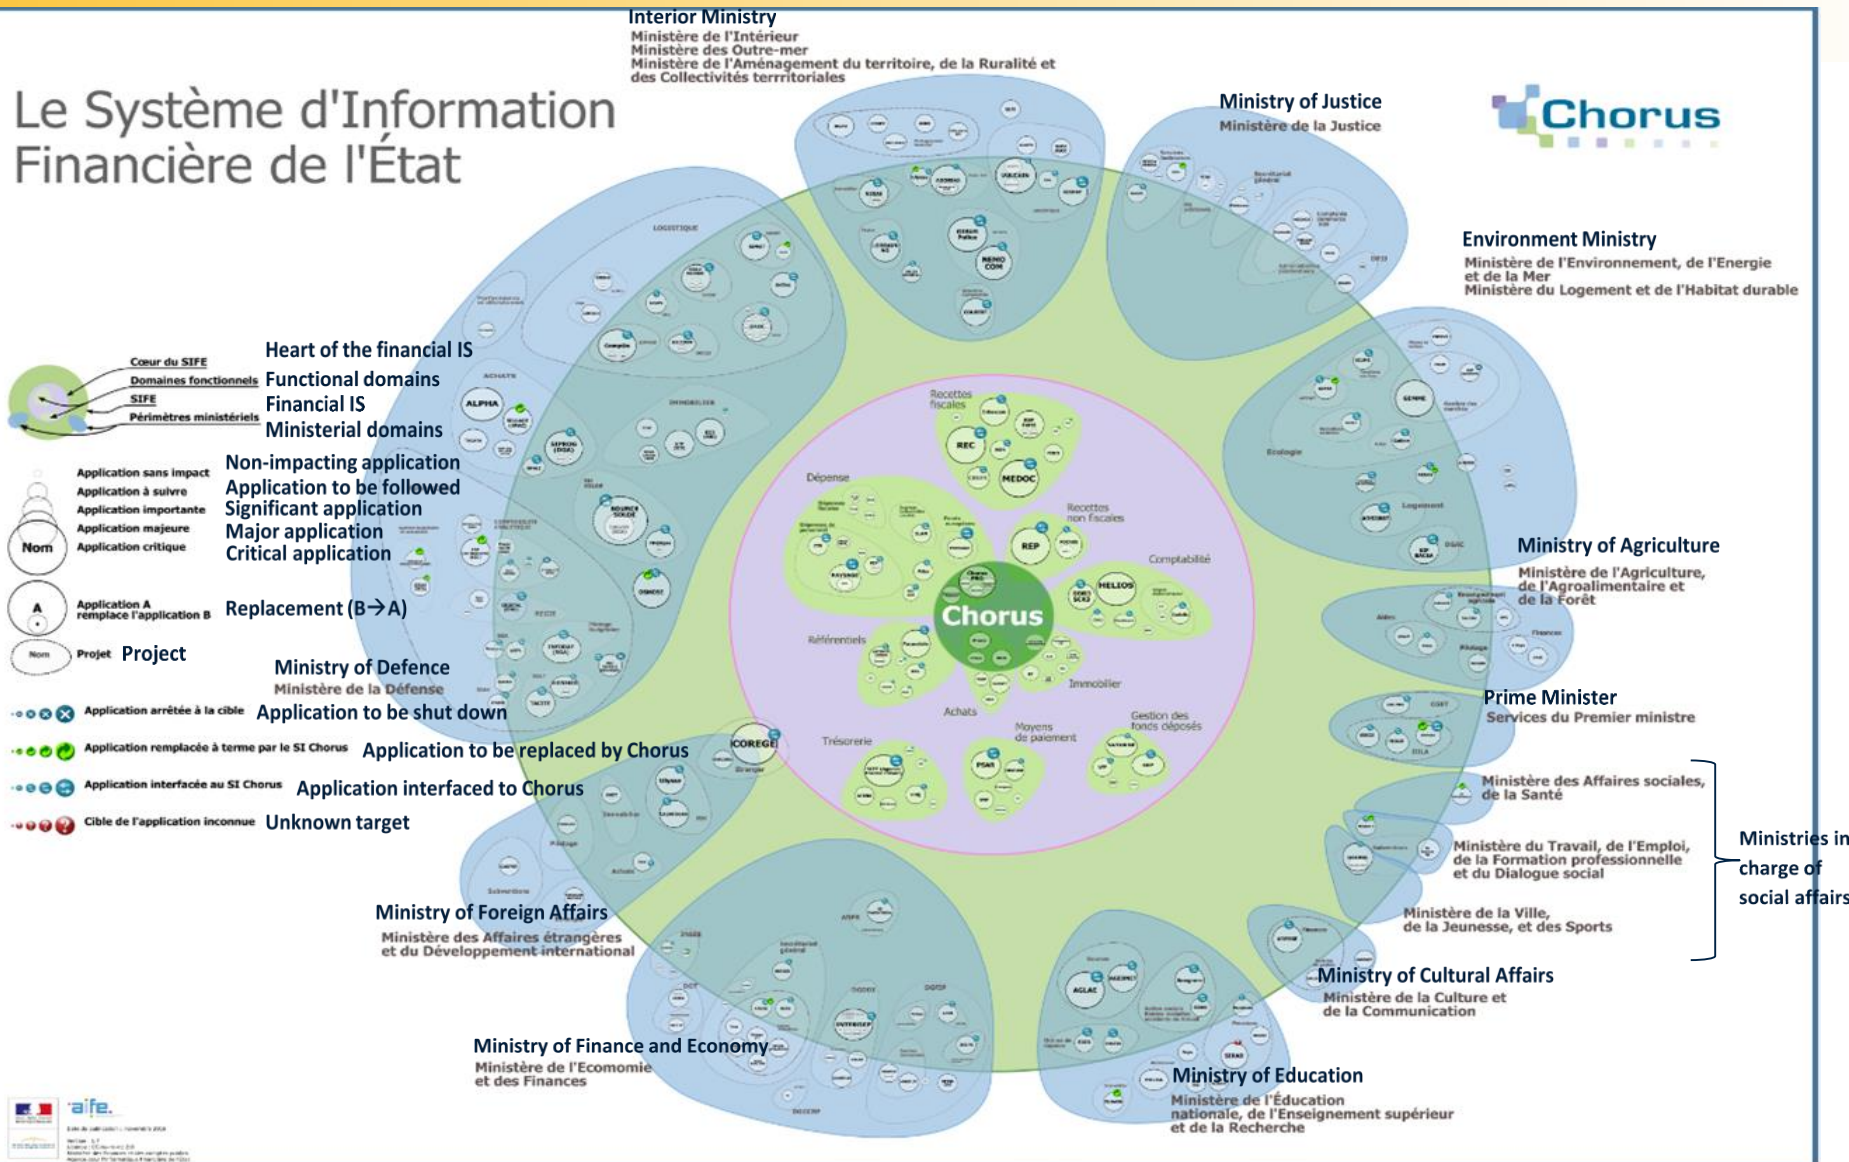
Le Système d'Information Financière de l'État

Chorus

Interior Ministry
Ministère de l'Intérieur
Ministère des Outre-mer
Ministère de l'Aménagement du territoire, de la Ruralité et des Collectivités territoriales

Ministry of Justice
Ministère de la Justice

Environment Ministry
Ministère de l'Environnement, de l'Energie et de la Mer
Ministère du Logement et de l'Habitat durable

Ministry of Agriculture
Ministère de l'Agriculture, de l'Agroalimentaire et de la Forêt

Prime Minister
Services du Premier ministre

Ministère des Affaires sociales, de la Santé

Ministère du Travail, de l'Emploi, de la Formation professionnelle et du Dialogue social

Ministère de la Ville, de la Jeunesse, et des Sports

Ministries in charge of social affairs

Ministry of Cultural Affairs
Ministère de la Culture et de la Communication

Ministry of Education
Ministère de l'Éducation nationale, de l'Enseignement supérieur et de la Recherche

Ministry of Finance and Economy
Ministère de l'Ecomomie et des Finances

Ministry of Foreign Affairs
Ministère des Affaires étrangères et du Développement international

Ministry of Defence
Ministère de la Défense

Cœur du SIFE — Heart of the financial IS
Domaines fonctionnels — Functional domains
SIFE — Financial IS
Périmètres ministériels — Ministerial domains

Application sans impact — Non-impacting application
Application à suivre — Application to be followed
Application importante — Significant application
Application majeure — Major application
Nom Application critique — Critical application

A Application A remplace l'application B — Replacement (B→A)

Nom Projet — Project

Application arrêtée à la cible — Application to be shut down
Application remplacée à terme par le SI Chorus — Application to be replaced by Chorus
Application interfacée au SI Chorus — Application interfaced to Chorus
Cible de l'application inconnue — Unknown target

Recettes fiscales
REC
MEDOC
Dépense
Recettes non fiscales
REP
Comptabilité
HELIOS
Chorus
Référentiels
Immobilier
Achats
Trésorerie
Moyens de paiement
Gestion des fonds déposés
PSAR
ALPHA
COREGE
AGLAE
LOGISTIQUE
ACHATS
IMMOBILIER
GEMME
Logement
Ecologie
Aides
Finances
Pilotage
Achats

aife.